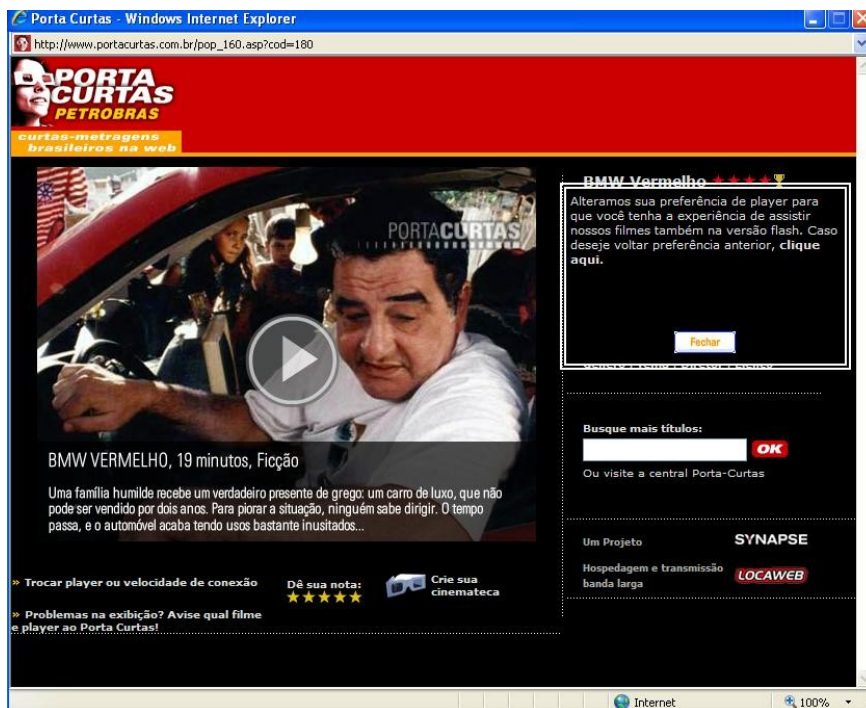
Porta Curtas - Windows Internet Explorer

http://www.portacurtas.com.br/pop_160.asp?cod=180

PORTA CURTAS PETROBRAS

curtas-metragens brasileiros na web

PORTACURTAS

BMW VERMELHO, 19 minutos, Ficção

Uma família humilde recebe um verdadeiro presente de grego: um carro de luxo, que não pode ser vendido por dois anos. Para piorar a situação, ninguém sabe dirigir. O tempo passa, e o automóvel acaba tendo usos bastante inusitados...

BMW Vermelho

Alteramos sua preferência de player para que você tenha a experiência de assistir nossos filmes também na versão flash. Caso deseje voltar preferência anterior, **clique aqui.**

Fechar

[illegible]

Busque mais títulos:

OK

Ou visite a central Porta-Curtas

Um Projeto SYNAPSE

Hospedagem e transmissão banda larga LOCAWEB

» Trocar player ou velocidade de conexão

Dê sua nota:

Crie sua cinemateca

» Problemas na exibição? Avise qual filme e player ao Porta Curtas!

Internet

100%